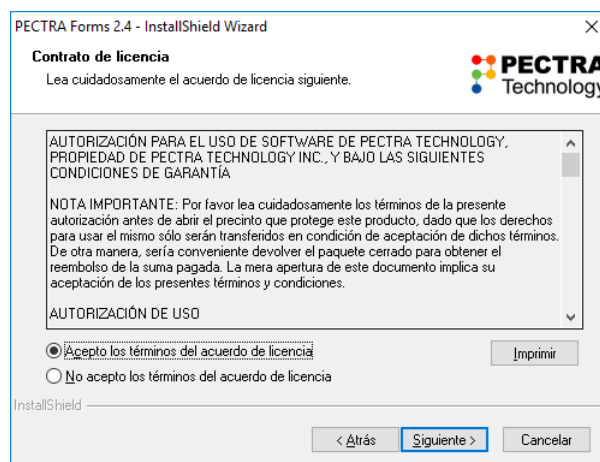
PECTRA Forms 2.4 - InstallShield Wizard

×

Contrato de licencia

Lea cuidadosamente el acuerdo de licencia siguiente.

PECTRA Technology

AUTORIZACIÓN PARA EL USO DE SOFTWARE DE PECTRA TECHNOLOGY, PROPIEDAD DE PECTRA TECHNOLOGY INC., Y BAJO LAS SIGUIENTES CONDICIONES DE GARANTÍA

NOTA IMPORTANTE: Por favor lea cuidadosamente los términos de la presente autorización antes de abrir el precinto que protege este producto, dado que los derechos para usar el mismo sólo serán transferidos en condición de aceptación de dichos términos. De otra manera, sería conveniente devolver el paquete cerrado para obtener el reembolso de la suma pagada. La mera apertura de este documento implica su aceptación de los presentes términos y condiciones.

AUTORIZACIÓN DE USO

Acepto los términos del acuerdo de licencia

Imprimir

No acepto los términos del acuerdo de licencia

InstallShield

< Atrás

Siguiente >

Cancelar